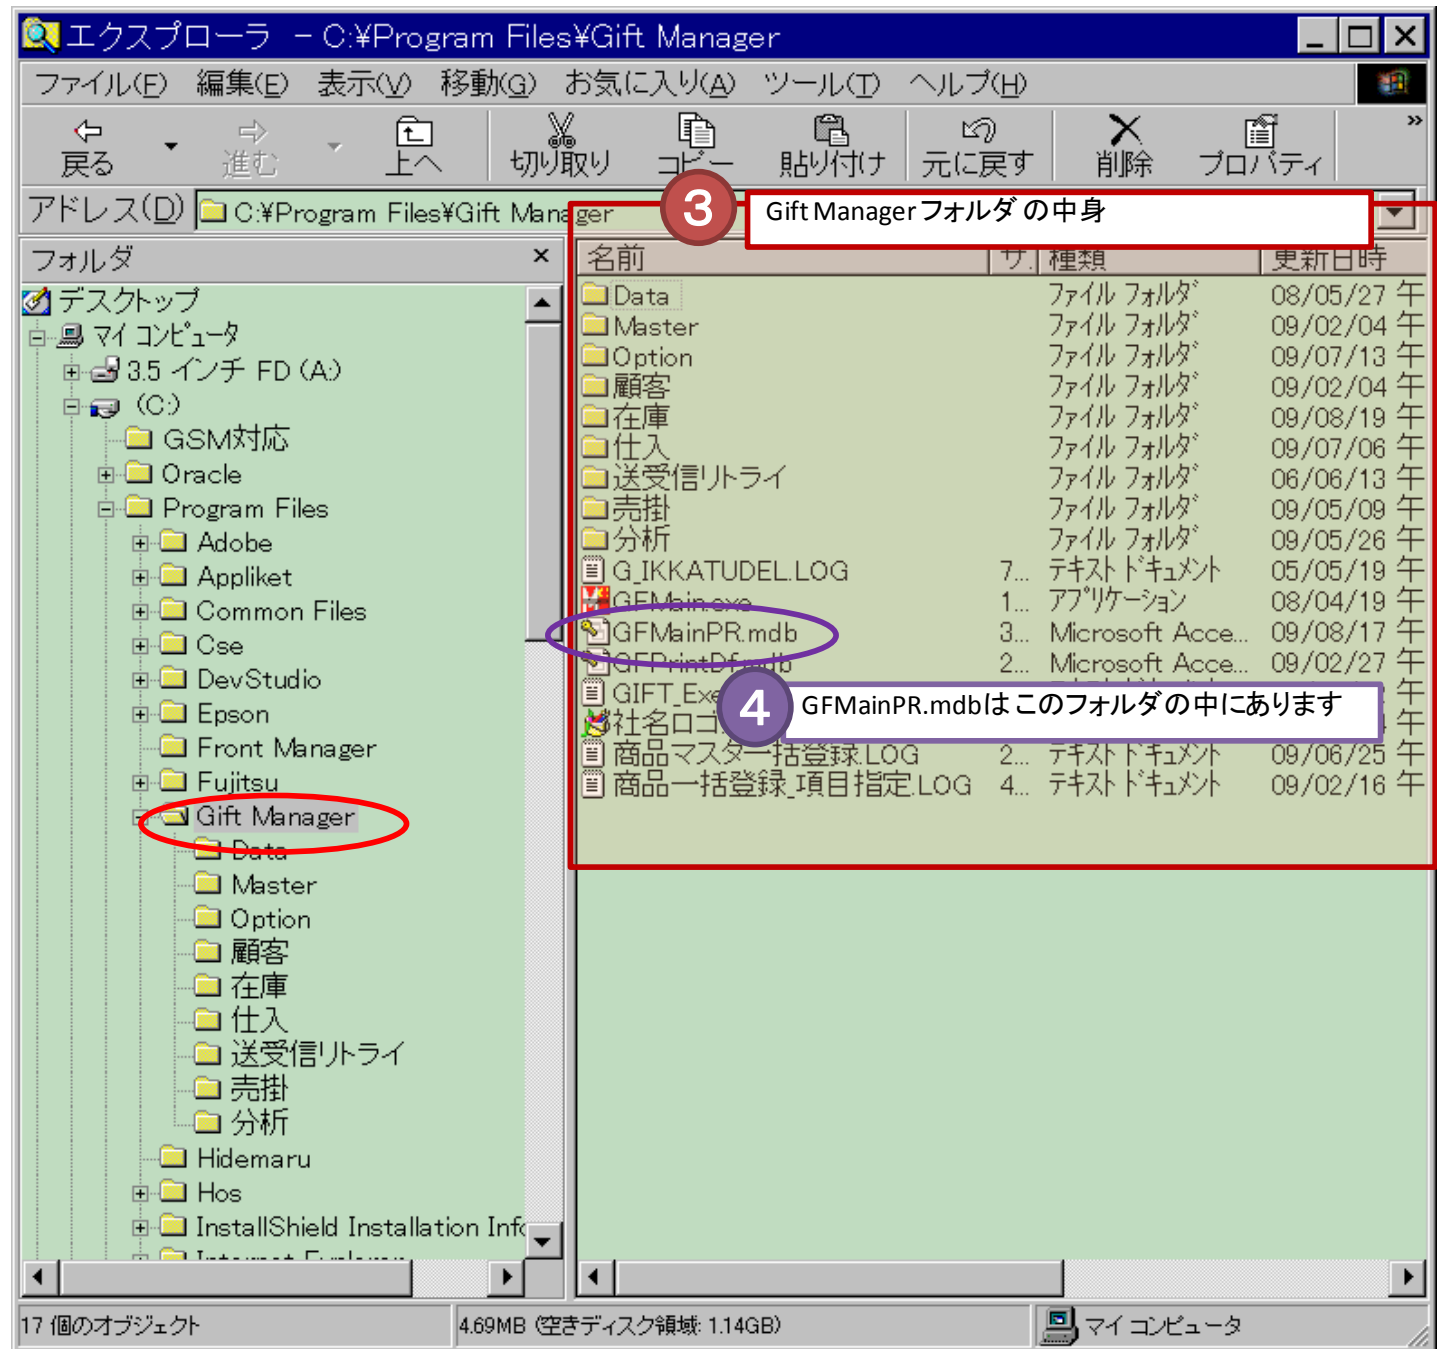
エクスプローラ － C:¥Program Files¥Gift Manager

ファイル(F) 編集(E) 表示(V) 移動(G) お気に入り(A) ツール(T) ヘルプ(H)

戻る 進む 上へ 切り取り コピー 貼り付け 元に戻す 削除 プロパティ

アドレス(D) C:¥Program Files¥Gift Manager

3 Gift Manager フォルダ の中身

フォルダ ×

デスクトップ
マイ コンピュータ
3.5 インチ FD (A:)
(C:)
GSM対応
Oracle
Program Files
Adobe
Appliket
Common Files
Cse
DevStudio
Epson
Front Manager
Fujitsu
Gift Manager
Data
Master
Option
顧客
在庫
仕入
送受信リトライ
売掛
分析
Hidemaru
Hos
InstallShield Installation Info
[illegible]

| 名前 | サ | 種類 | 更新日時 |
|---|---|---|---|
| Data | | ファイル フォルダ | 08/05/27 午 |
| Master | | ファイル フォルダ | 09/02/04 午 |
| Option | | ファイル フォルダ | 09/07/13 午 |
| 顧客 | | ファイル フォルダ | 09/02/04 午 |
| 在庫 | | ファイル フォルダ | 09/08/19 午 |
| 仕入 | | ファイル フォルダ | 09/07/06 午 |
| 送受信リトライ | | ファイル フォルダ | 06/06/13 午 |
| 売掛 | | ファイル フォルダ | 09/05/09 午 |
| 分析 | | ファイル フォルダ | 09/05/26 午 |
| G_IKKATUDEL.LOG | 7... | テキスト ドキュメント | 05/05/19 午 |
| GFMain.exe | 1... | アプリケーション | 08/04/19 午 |
| GFMainPR.mdb | 3... | Microsoft Acce... | 09/08/17 午 |
| GFPrintDf.mdb | 2... | Microsoft Acce... | 09/02/27 午 |
| GIFT_Ex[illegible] | | | 午 |
| 社名ロゴ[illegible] | | | 午 |
| 商品マスター括登録.LOG | 2... | テキスト ドキュメント | 09/06/25 午 |
| 商品一括登録_項目指定.LOG | 4... | テキスト ドキュメント | 09/02/16 午 |

4 GFMainPR.mdbはこのフォルダの中にあります

17 個のオブジェクト 4.69MB (空きディスク領域: 1.14GB) マイ コンピュータ